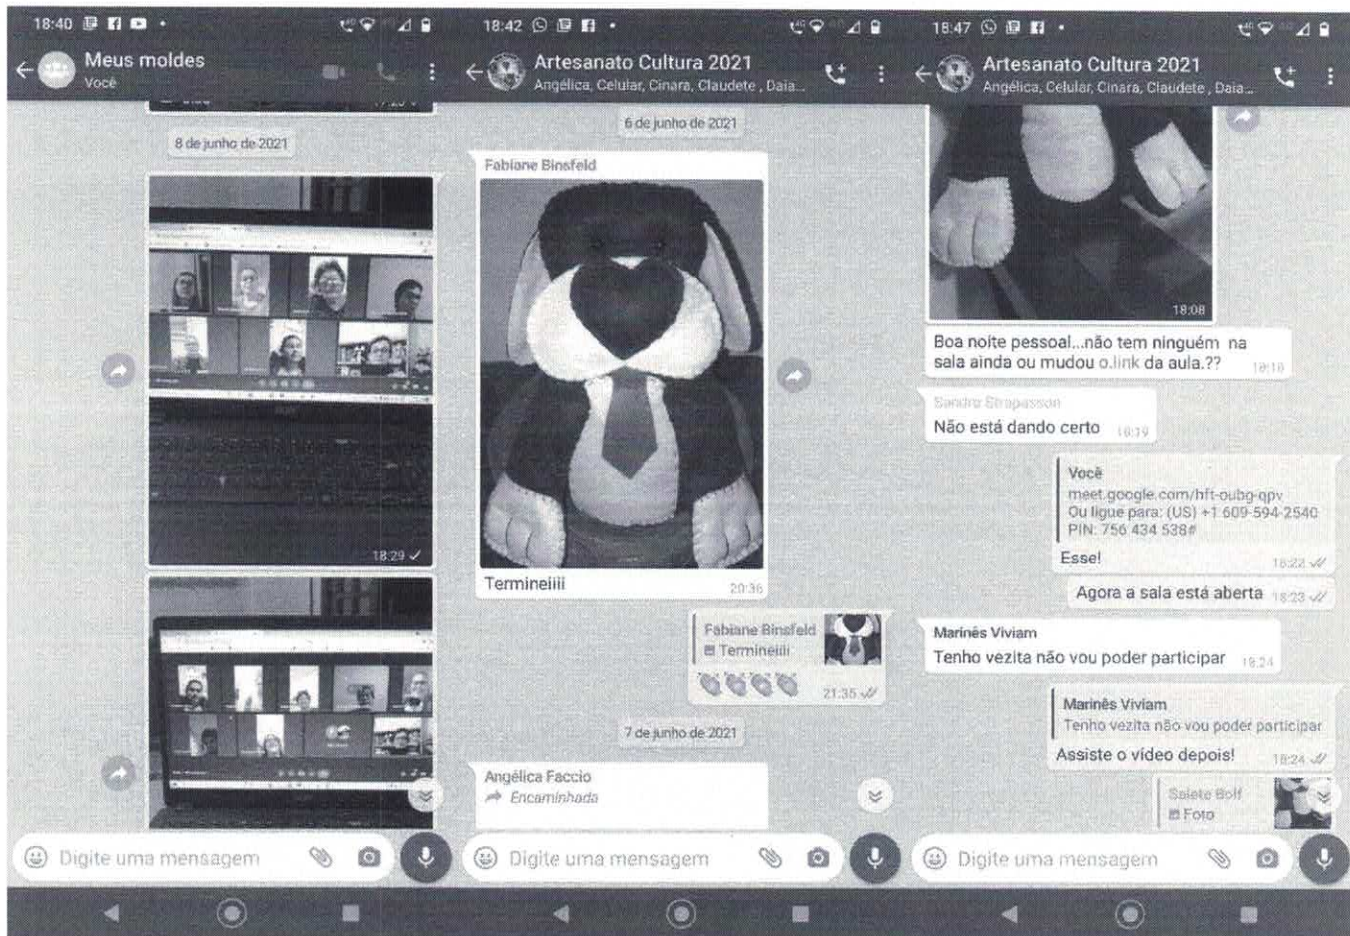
18:40

Meus moldes
Você

8 de junho de 2021

18:29

Digite uma mensagem

18:42

Artesanato Cultura 2021
Angélica, Celular, Cinara, Claudete, Daia...

6 de junho de 2021

Fabiane Binsfeld

Termineiiii 20:36

Fabiane Binsfeld
Termineiiii

21:35

7 de junho de 2021

Angélica Faccio
Encaminhada

Digite uma mensagem

18:47

Artesanato Cultura 2021
Angélica, Celular, Cinara, Claudete, Daia...

18:08

Boa noite pessoal...não tem ninguém na sala ainda ou mudou o link da aula.?? 18:18

Sandra Strapasson
Não está dando certo 18:19

Você
meet.google.com/hft-oubg-qpv
Ou ligue para: (US) +1 609-594-2540
PIN: 756 434 538#
Esse! 18:22

Agora a sala está aberta 18:23

Marinês Viviam
Tenho vezita não vou poder participar 18:24

Marinês Viviam
Tenho vezita não vou poder participar
Assiste o vídeo depois! 18:24

Salete Bolf
Foto

Digite uma mensagem